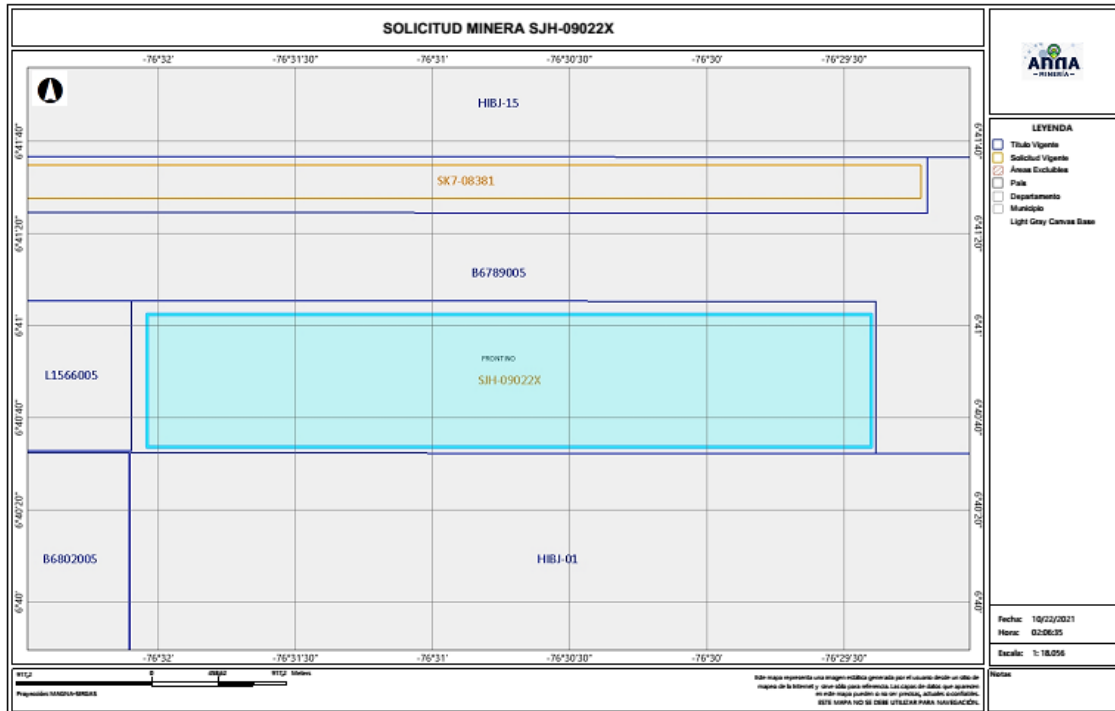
SOLICITUD MINERA SJH-09022X

-76°32' -76°31'30" -76°31' -76°30'30" -76°30' -76°29'30"

6°41'40" 6°41'20" 6°41' 6°40'40" 6°40'20" 6°40'

HIBJ-15

SK7-08381

B6789005

FRONTINO

SJH-09022X

L1566005

B6802005

HIBJ-01

-76°32' -76°31'30" -76°31' -76°30'30" -76°30' -76°29'30"

6°41'40" 6°41'20" 6°41' 6°40'40" 6°40'20" 6°40'

ANNA MINERÍA

LEYENDA
Título Vigente
Solicitud Vigente
Áreas Excluibles
País
Departamento
Municipio
Light Gray Canvas Base

Fecha: 10/22/2021
Hora: 02:06:35

Escala: 1: 18.056

917,2 0 458,6 917,2 Metros

Proyección MAGNA-SIRGAS

Este mapa representa una imagen estática generada por el usuario desde un sitio de mapas de la Internet y sirve sólo para referencia. Las capas de datos que aparecen en este mapa pueden o no ser precisas, actuales o confiables.
ESTE MAPA NO SE DEBE UTILIZAR PARA NAVEGACIÓN.

Notas